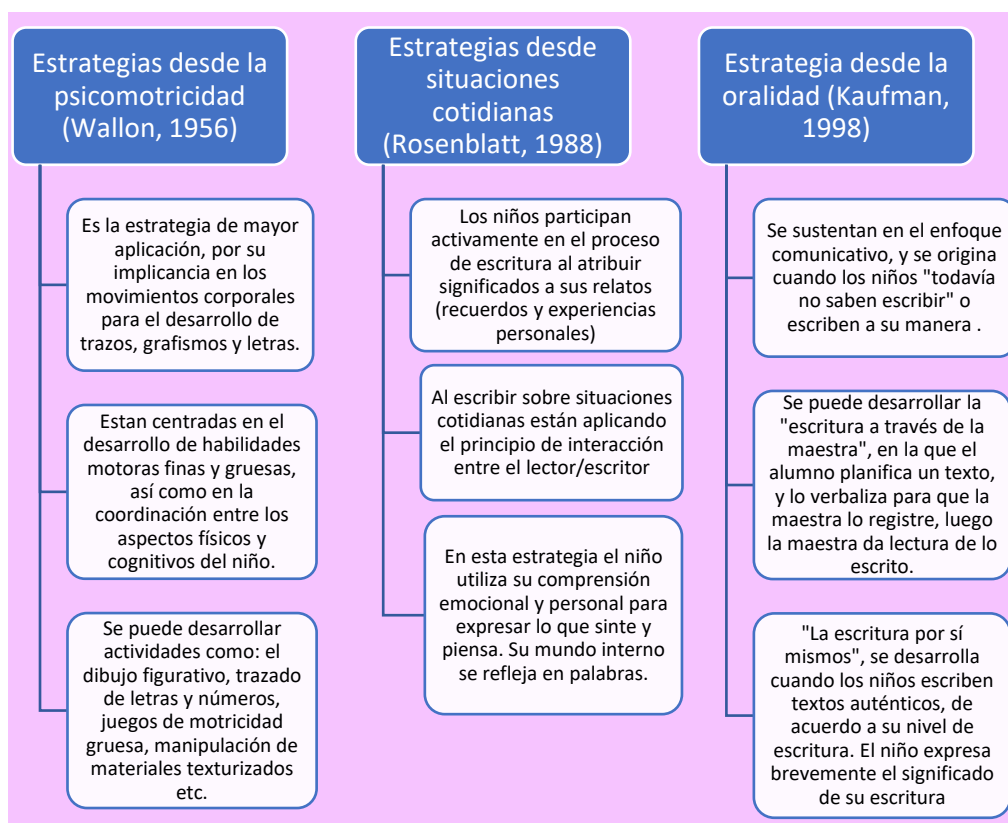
Estrategias desde la psicomotricidad (Wallon, 1956)

Es la estrategia de mayor aplicación, por su implicancia en los movimientos corporales para el desarrollo de trazos, grafismos y letras.

Estan centradas en el desarrollo de habilidades motoras finas y gruesas, así como en la coordinación entre los aspectos físicos y cognitivos del niño.

Se puede desarrollar actividades como: el dibujo figurativo, trazado de letras y números, juegos de motricidad gruesa, manipulación de materiales texturizados etc.

Estrategias desde situaciones cotidianas (Rosenblatt, 1988)

Los niños participan activamente en el proceso de escritura al atribuir significados a sus relatos (recuerdos y experiencias personales)

Al escribir sobre situaciones cotidianas están aplicando el principio de interacción entre el lector/escritor

En esta estrategia el niño utiliza su comprensión emocional y personal para expresar lo que sinte y piensa. Su mundo interno se refleja en palabras.

Estrategia desde la oralidad (Kaufman, 1998)

Se sustentan en el enfoque comunicativo, y se origina cuando los niños "todavía no saben escribir" o escriben a su manera .

Se puede desarrollar la "escritura a través de la maestra", en la que el alumno planifica un texto, y lo verbaliza para que la maestra lo registre, luego la maestra da lectura de lo escrito.

"La escritura por sí mismos", se desarrolla cuando los niños escriben textos auténticos, de acuerdo a su nivel de escritura. El niño expresa brevemente el significado de su escritura